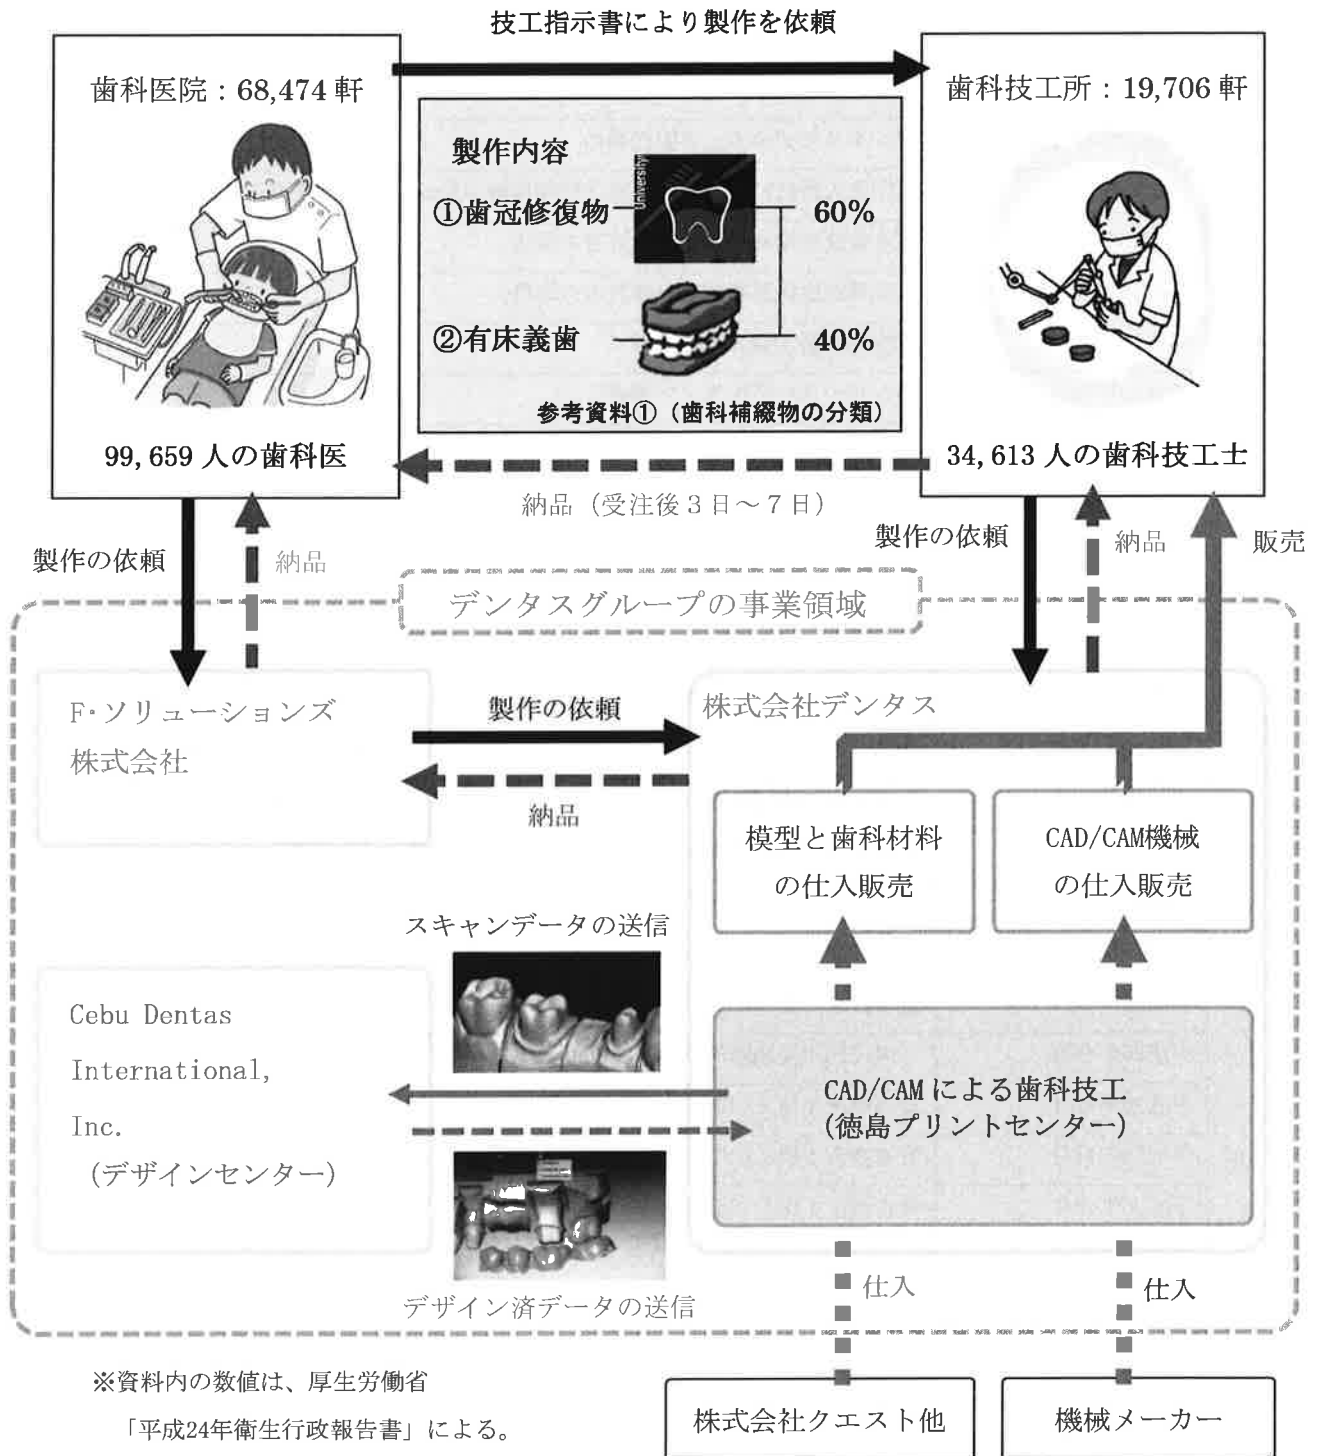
技工指示書により製作を依頼

歯科医院：68,474 軒

99,659 人の歯科医

製作内容

①歯冠修復物

University

②有床義歯

60%

40%

参考資料①（歯科補綴物の分類）

歯科技工所：19,706 軒

34,613 人の歯科技工士

納品（受注後３日～７日）

製作の依頼

納品

製作の依頼

納品

販売

デンタスグループの事業領域

F･ソリューションズ株式会社

製作の依頼

納品

株式会社デンタス

模型と歯科材料の仕入販売

CAD/CAM機械の仕入販売

スキャンデータの送信

Cebu Dentas International, Inc.（デザインセンター）

CAD/CAM による歯科技工（徳島プリントセンター）

デザイン済データの送信

仕入

仕入

※資料内の数値は、厚生労働省「平成24年衛生行政報告書」による。

株式会社クエスト他

機械メーカー